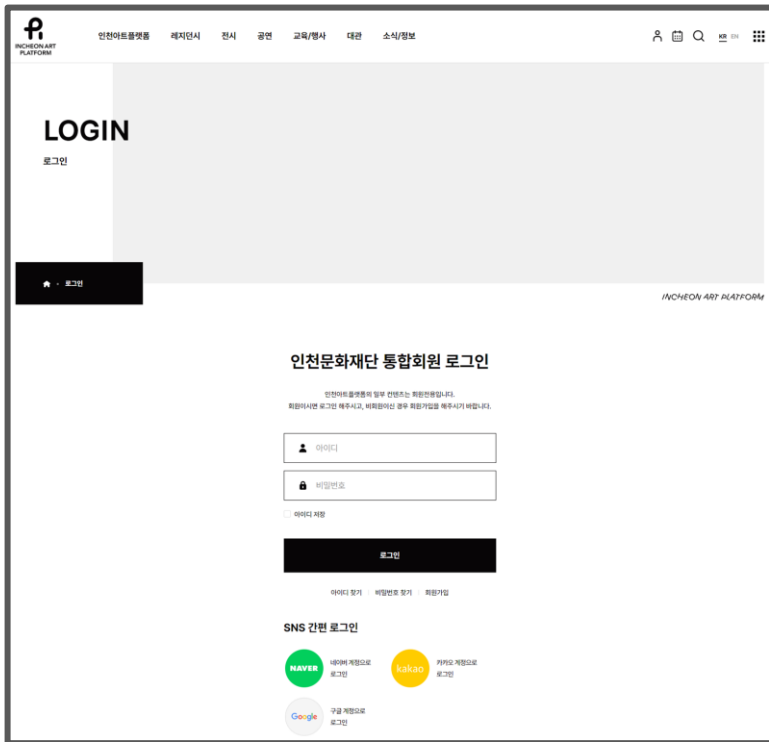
INCHEON ART PLATFORM

인천아트플랫폼 레지던시 전시 공연 교육/행사 대관 소식/정보

KR EN

LOGIN

로그인

로그인

INCHEON ART PLATFORM

인천문화재단 통합회원 로그인

인천아트플랫폼의 일부 컨텐츠는 회원전용입니다.
회원이시면 로그인 해주시고, 비회원이신 경우 회원가입을 해주시기 바랍니다.

아이디

비밀번호

아이디 저장

로그인

아이디 찾기 | 비밀번호 찾기 | 회원가입

SNS 간편 로그인

NAVER 네이버 계정으로 로그인

kakao 카카오 계정으로 로그인

Google 구글 계정으로 로그인